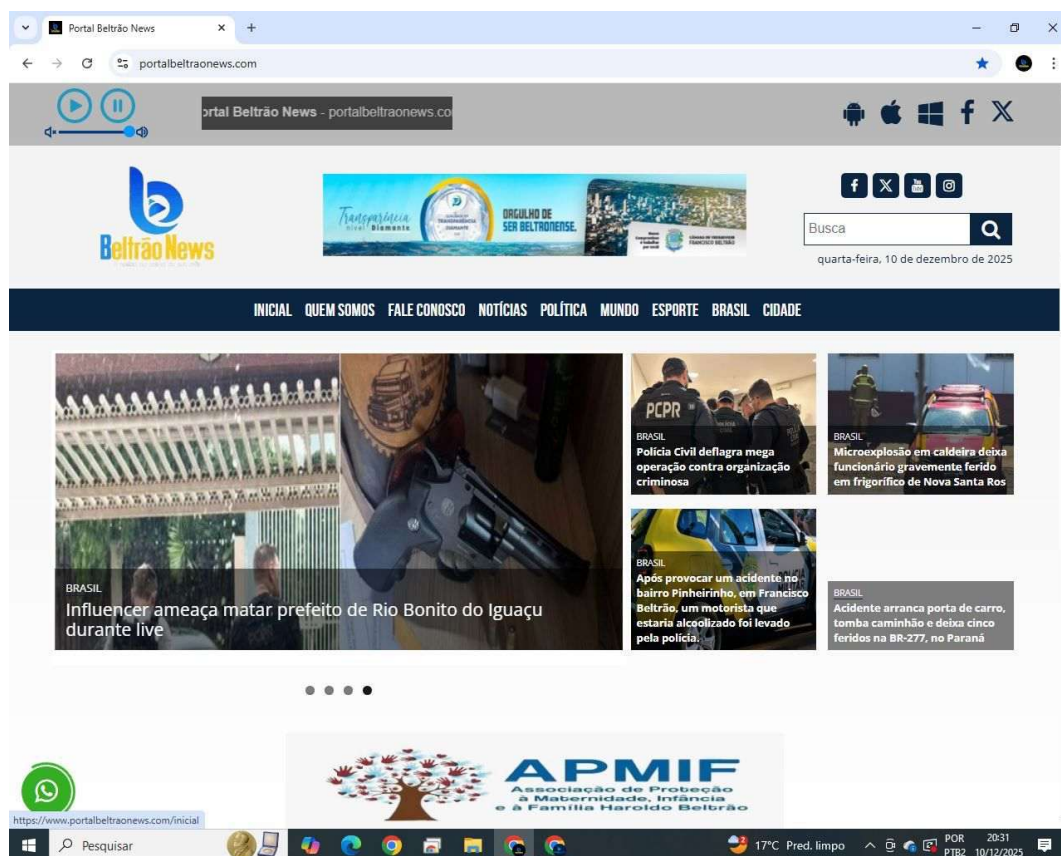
Portal Beltrão News

portalbeltraonews.com

ortal Beltrão News - portalbeltraonews.co

Beltrão News

Transparência Nível Diamante

ORGULHO DE SER BELTRONENSE.

Busca

quarta-feira, 10 de dezembro de 2025

INICIAL QUEM SOMOS FALE CONOSCO NOTÍCIAS POLÍTICA MUNDO ESPORTE BRASIL CIDADE

BRASIL
Influencer ameaça matar prefeito de Rio Bonito do Iguaçu durante live

PCPR

BRASIL
Polícia Civil deflagra mega operação contra organização criminosa

BRASIL
Microexplosão em caldeira deixa funcionário gravemente ferido em frigorífico de Nova Santa Ros

BRASIL
Após provocar um acidente no bairro Pinheirinho, em Francisco Beltrão, um motorista que estaria alcoolizado foi levado pela polícia.

BRASIL
Acidente arranca porta de carro, tomba caminhão e deixa cinco feridos na BR-277, no Paraná

APMIF
Associação de Proteção à Maternidade, Infância e à Família Haroldo Beltrão

https://www.portalbeltraonews.com/inicial

Pesquisar

17°C Pred. limpo

POR PTB2

20:31 10/12/2025